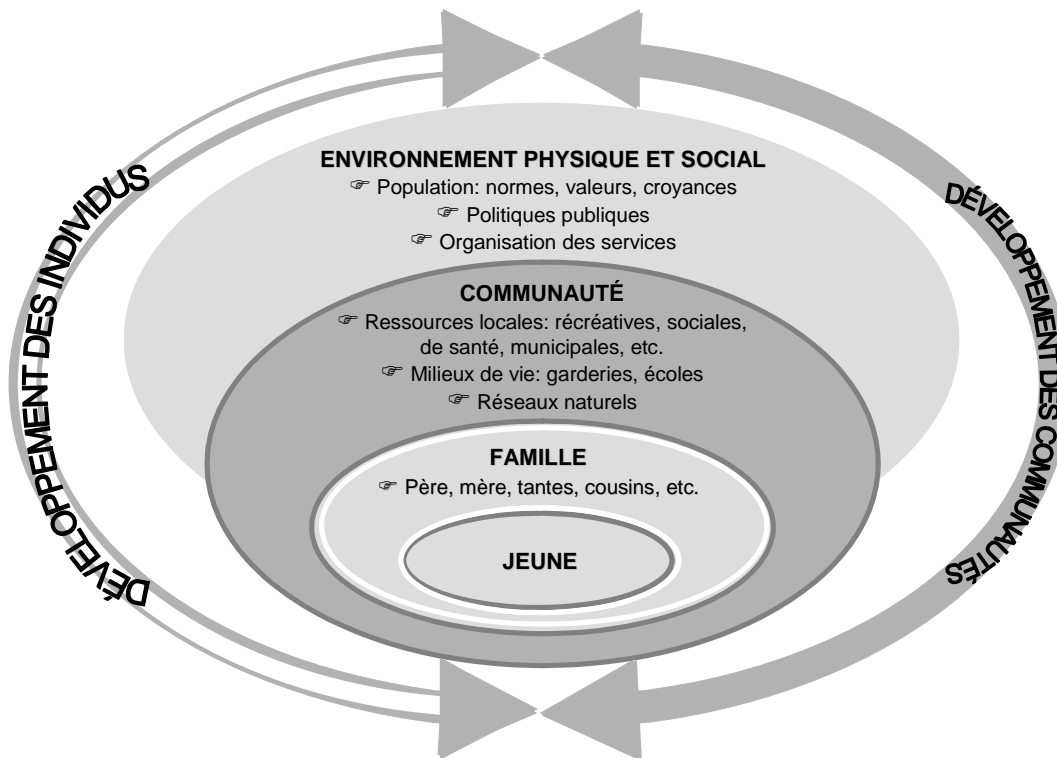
DÉVELOPPEMENT DES INDIVIDUS

DÉVELOPPEMENT DES COMMUNAUTÉS

ENVIRONNEMENT PHYSIQUE ET SOCIAL
☞ Population: normes, valeurs, croyances
☞ Politiques publiques
☞ Organisation des services

COMMUNAUTÉ
☞ Ressources locales: récréatives, sociales, de santé, municipales, etc.
☞ Milieux de vie: garderies, écoles
☞ Réseaux naturels

FAMILLE
☞ Père, mère, tantes, cousins, etc.

JEUNE